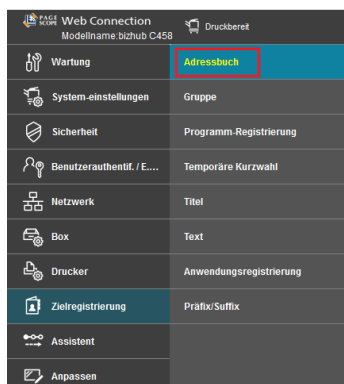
PAGE SCOPE Web Connection
Modellname:bizhub C458

Druckbereit

Wartung
System-einstellungen
Sicherheit
Benutzerauthentif. / E....
Netzwerk
Box
Drucker
Zielregistrierung
Assistent
Anpassen

Adressbuch
Gruppe
Programm-Registrierung
Temporäre Kurzwahl
Titel
Text
Anwendungsregistrierung
Präfix/Suffix